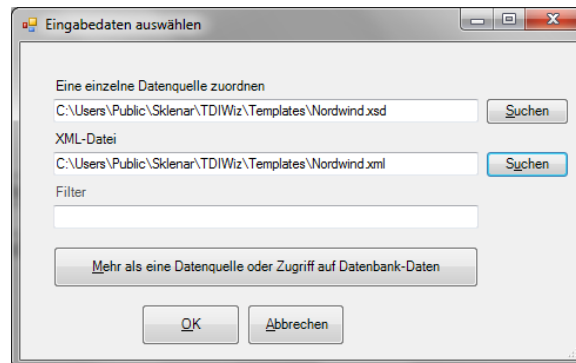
Eingabedaten auswählen

Eine einzelne Datenquelle zuordnen

C:\Users\Public\Sklenar\TDIWiz\Templates\Nordwind.xsd

Suchen

XML-Datei

C:\Users\Public\Sklenar\TDIWiz\Templates\Nordwind.xml

Suchen

Filter

Mehr als eine Datenquelle oder Zugriff auf Datenbank-Daten

OK

Abbrechen